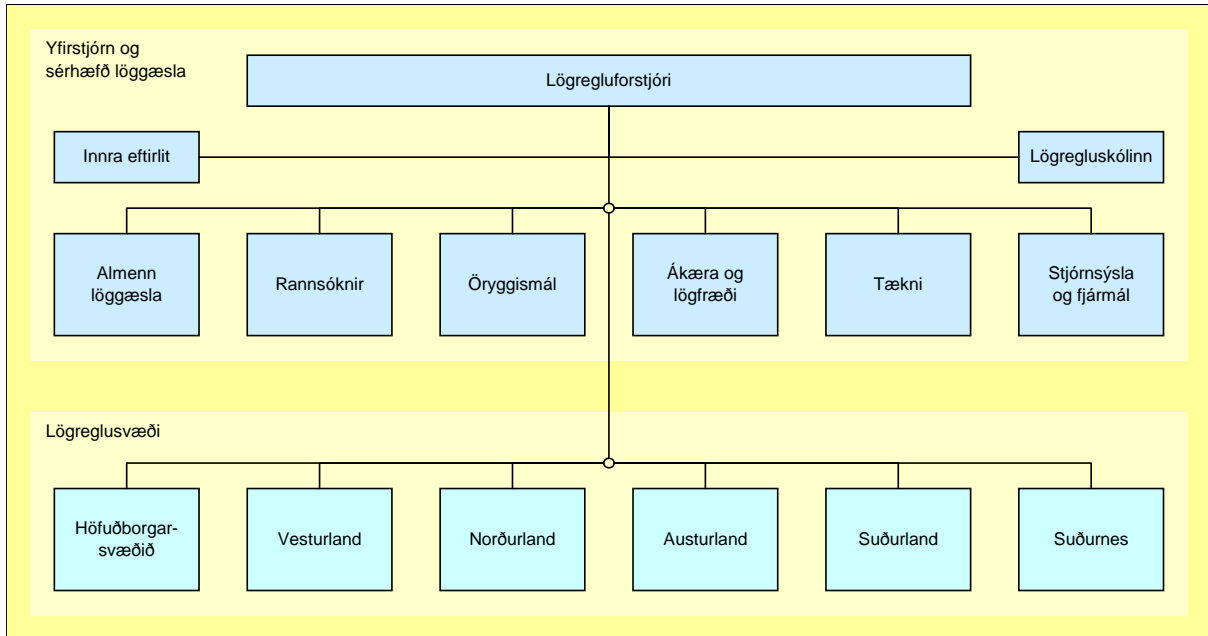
Yfirstjórn og sérhæfð löggæsla

Lögregluforstjóri

Innra eftirlit

Lögregluskólinn

Almenn löggæsla

Rannsóknir

Öryggismál

Ákæra og lögfræði

Tækni

Stjórnsýsla og fjármál

Lögreglusvæði

Höfuðborgarsvæðið

Vesturland

Norðurland

Austurland

Suðurland

Suðurnes